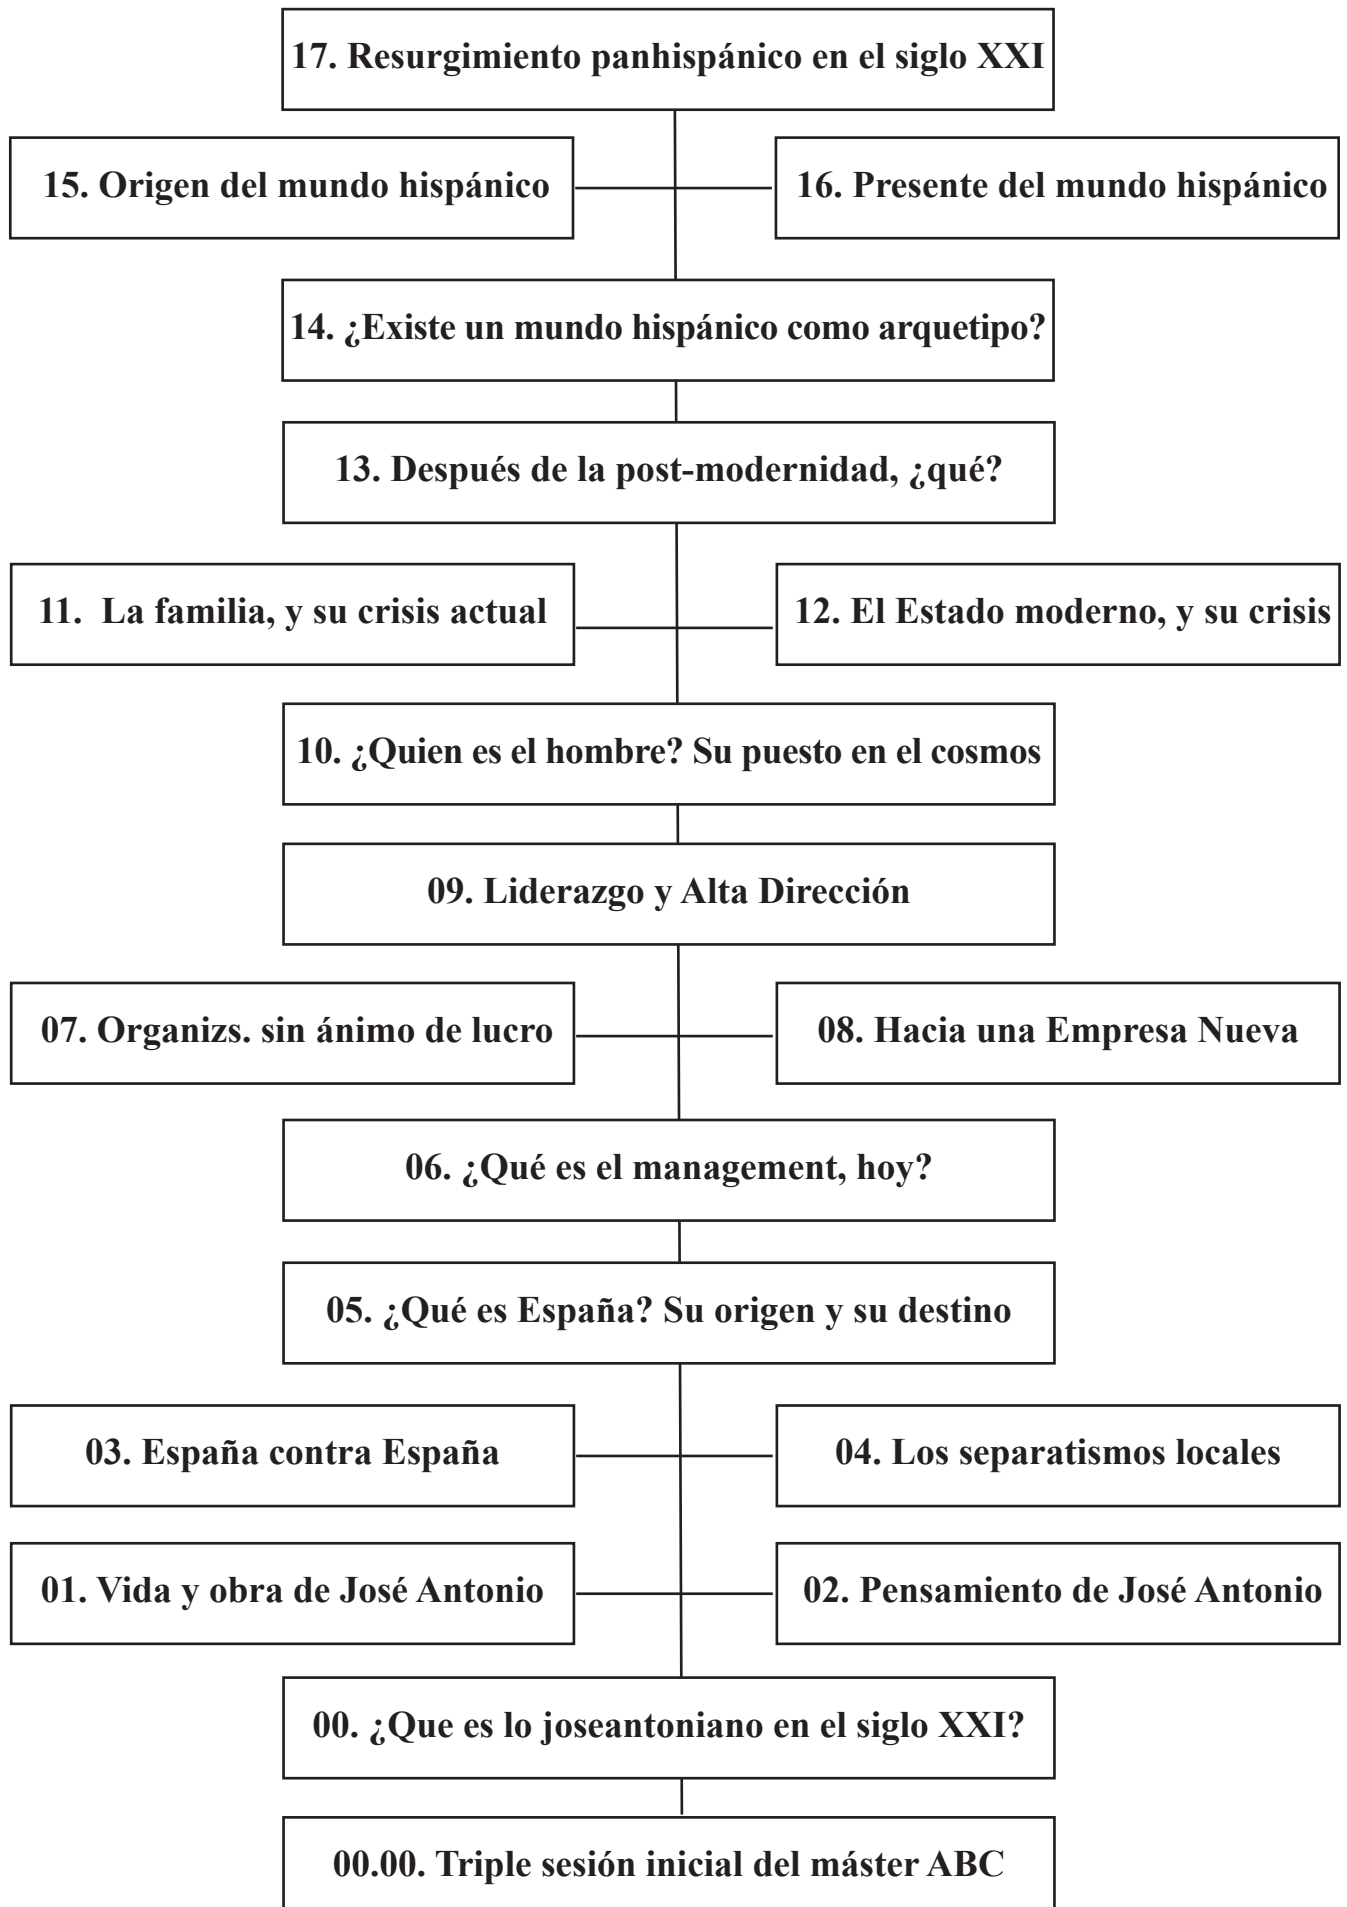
17. Resurgimiento panhispánico en el siglo XXI

15. Origen del mundo hispánico

16. Presente del mundo hispánico

14. ¿Existe un mundo hispánico como arquetipo?

13. Después de la post-modernidad, ¿qué?

11. La familia, y su crisis actual

12. El Estado moderno, y su crisis

10. ¿Quien es el hombre? Su puesto en el cosmos

09. Liderazgo y Alta Dirección

07. Organizs. sin ánimo de lucro

08. Hacia una Empresa Nueva

06. ¿Qué es el management, hoy?

05. ¿Qué es España? Su origen y su destino

03. España contra España

04. Los separatismos locales

01. Vida y obra de José Antonio

02. Pensamiento de José Antonio

00. ¿Que es lo joseantoniano en el siglo XXI?

00.00. Triple sesión inicial del máster ABC